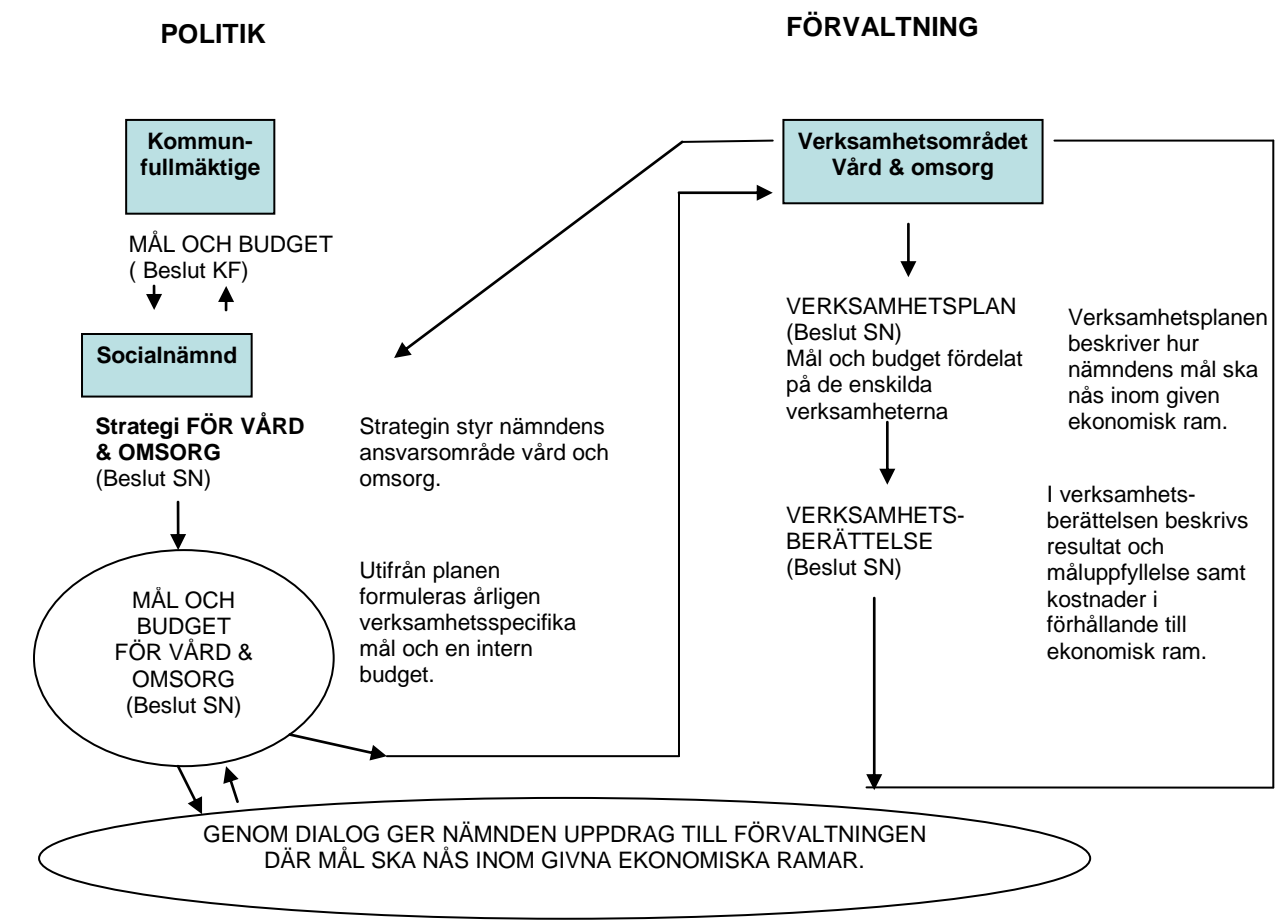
POLITIK

FÖRVALTNING

Kommunfullmäktige

MÅL OCH BUDGET
( Beslut KF)

Socialnämnd

Strategi FÖR VÅRD & OMSORG
(Beslut SN)

Strategin styr nämndens ansvarsområde vård och omsorg.

MÅL OCH BUDGET FÖR VÅRD & OMSORG
(Beslut SN)

Utifrån planen formuleras årligen verksamhetsspecifika mål och en intern budget.

Verksamhetsområdet Vård & omsorg

VERKSAMHETSPLAN
(Beslut SN)
Mål och budget fördelat på de enskilda verksamheterna

Verksamhetsplanen beskriver hur nämndens mål ska nås inom given ekonomisk ram.

VERKSAMHETS-BERÄTTELSE
(Beslut SN)

I verksamhetsberättelsen beskrivs resultat och måluppfyllelse samt kostnader i förhållande till ekonomisk ram.

GENOM DIALOG GER NÄMNDEN UPPDRAG TILL FÖRVALTNINGEN DÄR MÅL SKA NÅS INOM GIVNA EKONOMISKA RAMAR.